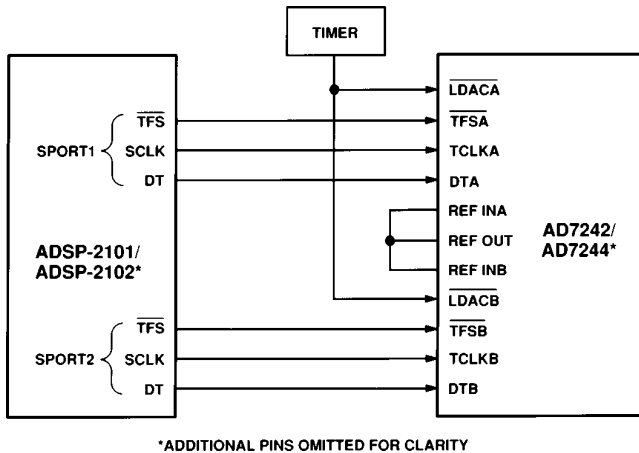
TIMER

SPORT1
$\overline{TFS}$
SCLK
DT

ADSP-2101/
ADSP-2102*

SPORT2
$\overline{TFS}$
SCLK
DT

$\overline{LDACA}$
$\overline{TFSA}$
TCLKA
DTA
REF INA
REF OUT
REF INB
$\overline{LDACB}$
$\overline{TFSB}$
TCLKB
DTB

AD7242/
AD7244*

*ADDITIONAL PINS OMITTED FOR CLARITY